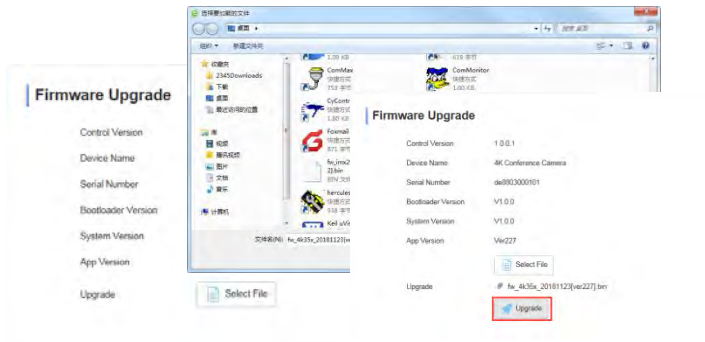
Firmware Upgrade

Control Version

Device Name

Serial Number

Bootloader Version

System Version

App Version

Upgrade

Select File

选择要加载的文件

桌面 ▸

组织 ▾ 新建文件夹

收藏夹
2345Downloads
下载
桌面
最近访问的位置

库
视频
腾讯视频
图片
文档
音乐

计算机

1.39 KB
ComMax
快捷方式
753 字节
CyContr
快捷方式
1.60 KB
Foxmail
快捷方式
871 字节
fw_imx2
2].bin
BIN 文件
hercules
快捷方式
518 字节
Keil uVi

618 字节
ComMonitor
快捷方式

文件名(N): fw_4k35x_20181123[ve

Firmware Upgrade

Control Version 1.0.0.1

Device Name 4K Conference Camera

Serial Number de8803000101

Bootloader Version V1.0.0

System Version V1.0.0

App Version Ver227

Select File

Upgrade fw_4k35x_20181123[ver227].bin

Upgrade